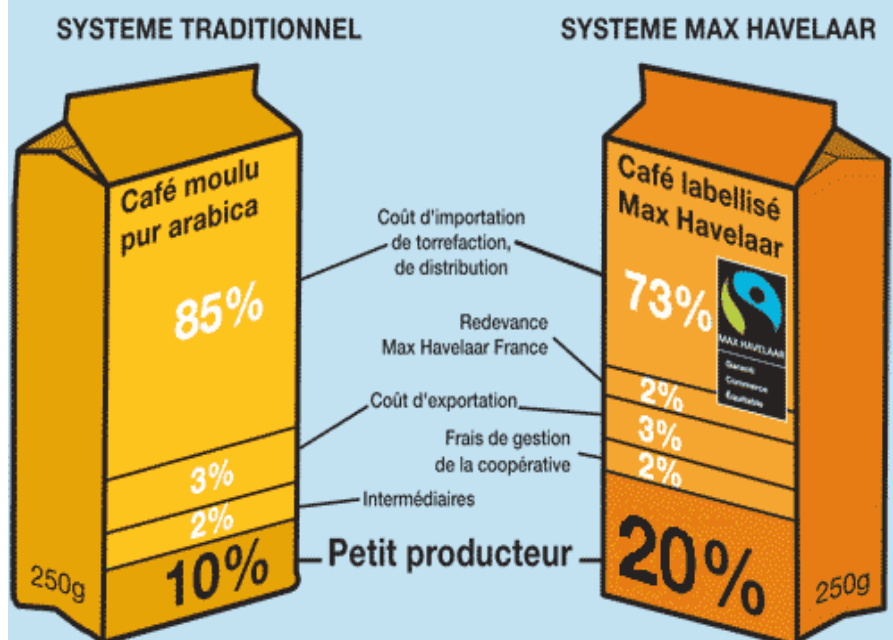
SYSTEME TRADITIONNEL

SYSTEME MAX HAVELAAR

Café moulu pur arabica

85%

3%

2%

10%

250g

Coût d'importation de torrefaction, de distribution

Redevance Max Havelaar France

Coût d'exportation

Frais de gestion de la coopérative

Intermédiaires

Petit producteur

Café labellisé Max Havelaar

73%

MAX HAVELAAR
Garanti Commerce Équitable

2%

3%

2%

20%

250g